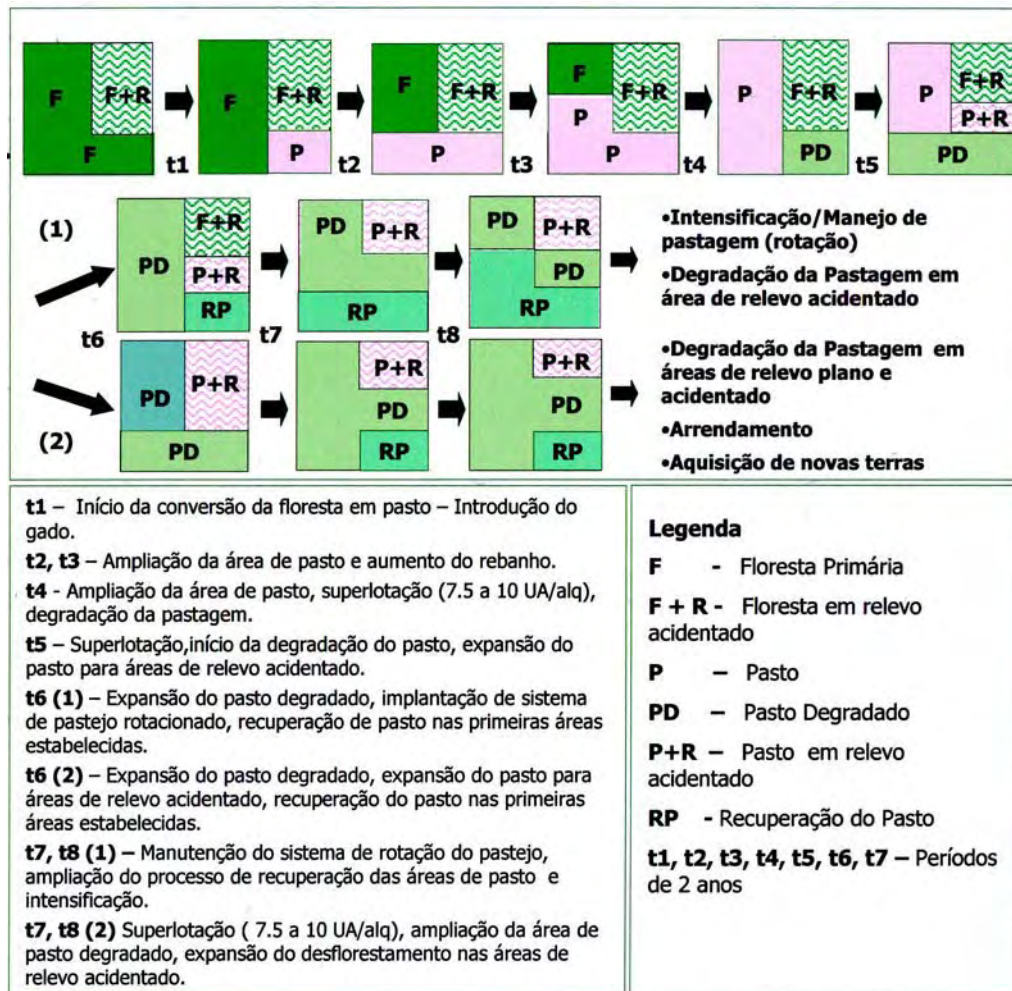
F F+R F t1 F F+R P t2 F F+R P t3 F F+R P P t4 P F+R PD t5 P F+R P+R PD

(1) PD F+R P+R RP t6 PD P+R RP t7 PD P+R PD RP t8

•Intensificação/Manejo de pastagem (rotação)

•Degradação da Pastagem em área de relevo acidentado

(2) PD P+R PD P+R PD RP P+R PD RP

•Degradação da Pastagem em áreas de relevo plano e acidentado

•Arrendamento

•Aquisição de novas terras

**t1** – Início da conversão da floresta em pasto – Introdução do gado.

**t2, t3** – Ampliação da área de pasto e aumento do rebanho.

**t4** - Ampliação da área de pasto, superlotação (7.5 a 10 UA/alq), degradação da pastagem.

**t5** – Superlotação,início da degradação do pasto, expansão do pasto para áreas de relevo acidentado.

**t6 (1)** – Expansão do pasto degradado, implantação de sistema de pastejo rotacionado, recuperação de pasto nas primeiras áreas estabelecidas.

**t6 (2)** – Expansão do pasto degradado, expansão do pasto para áreas de relevo acidentado, recuperação do pasto nas primeiras áreas estabelecidas.

**t7, t8 (1)** – Manutenção do sistema de rotação do pastejo, ampliação do processo de recuperação das áreas de pasto e intensificação.

**t7, t8 (2)** Superlotação ( 7.5 a 10 UA/alq), ampliação da área de pasto degradado, expansão do desflorestamento nas áreas de relevo acidentado.

**Legenda**

**F** - Floresta Primária

**F + R** - Floresta em relevo acidentado

**P** – Pasto

**PD** – Pasto Degradado

**P+R** – Pasto em relevo acidentado

**RP** - Recuperação do Pasto

**t1, t2, t3, t4, t5, t6, t7** – Períodos de 2 anos